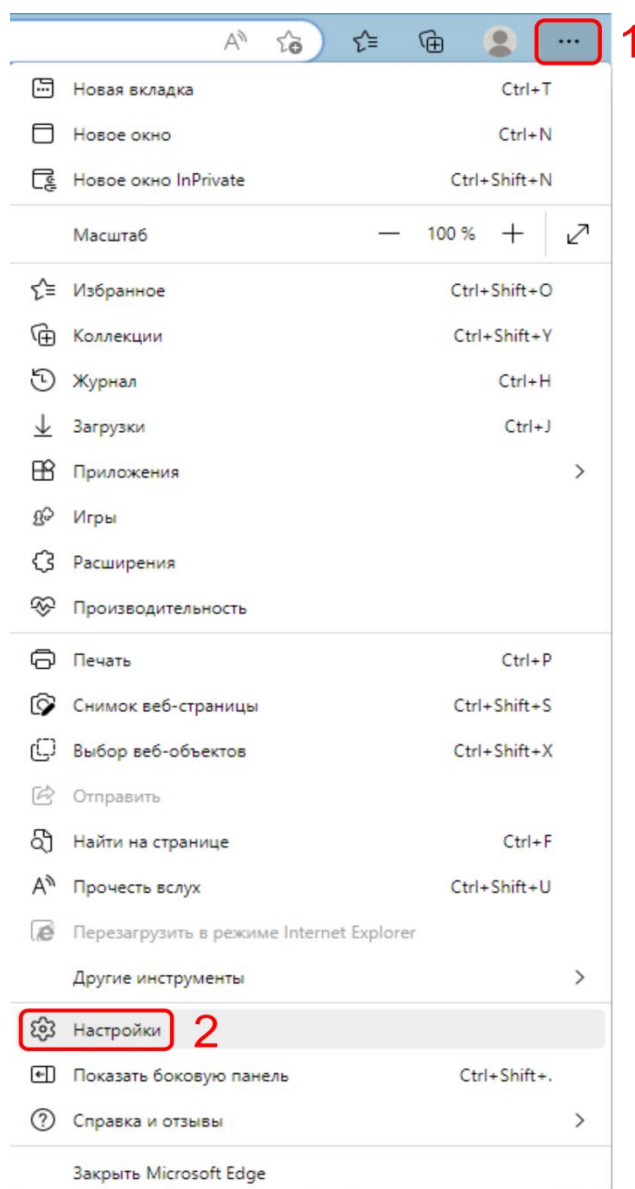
1

Новая вкладка Ctrl+T

Новое окно Ctrl+N

Новое окно InPrivate Ctrl+Shift+N

Масштаб — 100 % +

Избранное Ctrl+Shift+O

Коллекции Ctrl+Shift+Y

Журнал Ctrl+H

Загрузки Ctrl+J

Приложения

Игры

Расширения

Производительность

Печать Ctrl+P

Снимок веб-страницы Ctrl+Shift+S

Выбор веб-объектов Ctrl+Shift+X

Отправить

Найти на странице Ctrl+F

Прочесть вслух Ctrl+Shift+U

Перезагрузить в режиме Internet Explorer

Другие инструменты

Настройки 2

Показать боковую панель Ctrl+Shift+.

Справка и отзывы

Закрыть Microsoft Edge